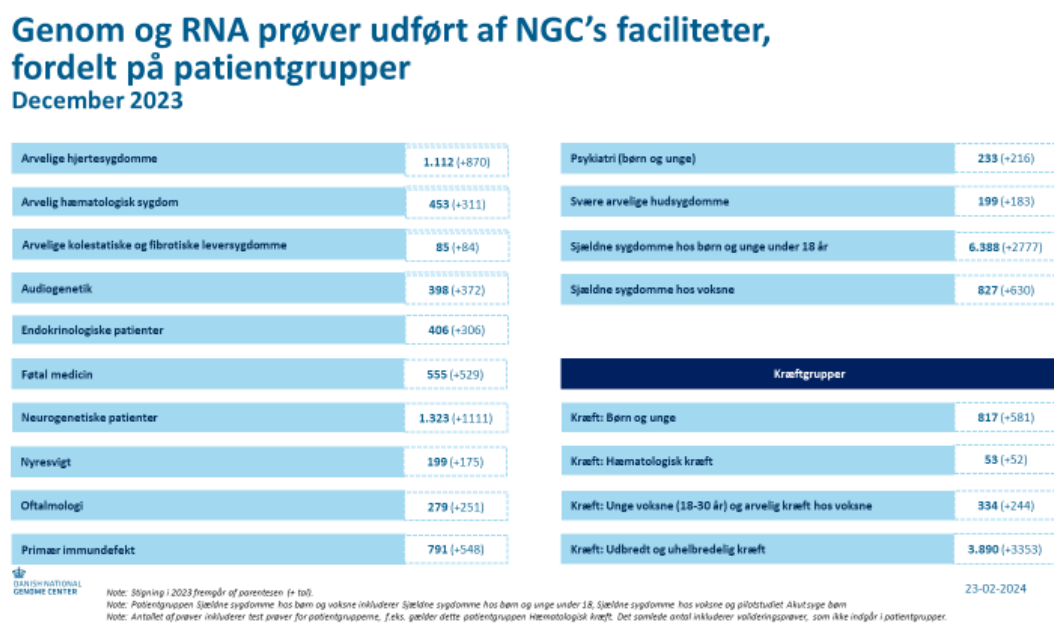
Genom og RNA prøver udført af NGC's faciliteter, fordelt på patientgrupper
December 2023

| | |
|---|---|
| Arvelige hjertesygdomme | 1.112 (+870) |
| Arvelig hæmatologisk sygdom | 453 (+311) |
| Arvelige kolestatiske og fibrotiske leversygdomme | 85 (+84) |
| Audiogenetik | 398 (+372) |
| Endokrinologiske patienter | 406 (+306) |
| Føtal medicin | 555 (+529) |
| Neurogenetiske patienter | 1.323 (+1111) |
| Nyresvigt | 199 (+175) |
| Oftalmologi | 279 (+251) |
| Primær immundefekt | 791 (+548) |

| | |
|---|---|
| Psykiatri (børn og unge) | 233 (+216) |
| Svære arvelige hudsygdomme | 199 (+183) |
| Sjældne sygdomme hos børn og unge under 18 år | 6.388 (+2777) |
| Sjældne sygdomme hos voksne | 827 (+630) |

| Kræftgrupper | |
|---|---|
| Kræft: Børn og unge | 817 (+581) |
| Kræft: Hæmatologisk kræft | 53 (+52) |
| Kræft: Unge voksne (18-30 år) og arvelig kræft hos voksne | 334 (+244) |
| Kræft: Udbredt og uhelbredelig kræft | 3.890 (+3353) |

DANISH NATIONAL GENOME CENTER

Note: Stigning i 2023 fremgår af parentesen (+ tal).
Note: Patientgruppen Sjældne sygdomme hos børn og voksne inkluderer Sjældne sygdomme hos børn og unge under 18, Sjældne sygdomme hos voksne og pilotstudiet Akut syge børn
Note: Antallet af prøver inkluderer test prøver for patientgrupperne, f.eks. gælder dette patientgruppen Hæmatologisk kræft. Det samlede antal inkluderer valideringsprøver, som ikke indgår i patientgrupper.

23-02-2024